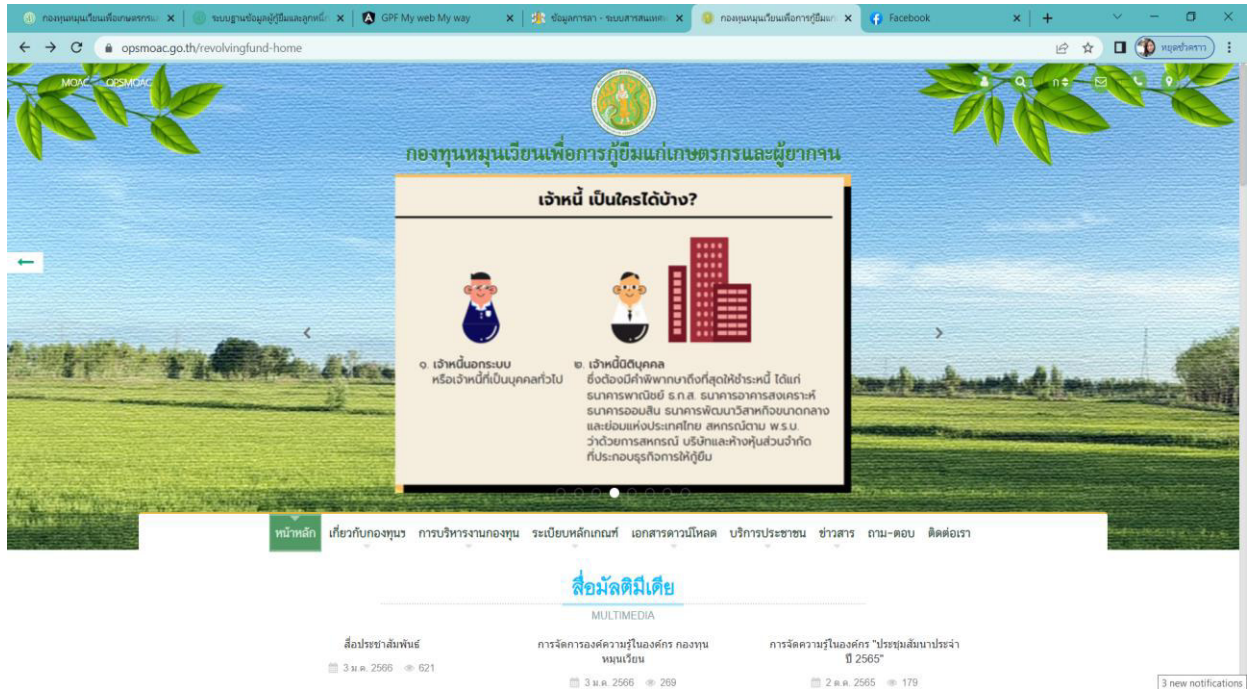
กองทุนหมุนเวียนเพื่อเกษตรกร ×
ระบบฐานข้อมูลผู้กู้ยืมและลูกหนี้ ×
GPF My web My way ×
ข้อมูลการลา - ระบบสารสนเทศ ×
กองทุนหมุนเวียนเพื่อการกู้ยืมแก่ ×
Facebook ×

opsmoac.go.th/revolvingfund-home

หยุดชั่วคราว

MOAC OPSMOAC

กองทุนหมุนเวียนเพื่อการกู้ยืมแก่เกษตรกรและผู้ยากจน

เจ้าหนี้ เป็นใครได้บ้าง?

๑. เจ้าหนี้นอกระบบ หรือเจ้าหนี้ที่เป็นบุคคลทั่วไป

๒. เจ้าหนี้นิติบุคคล ซึ่งต้องมีคำพิพากษาถึงที่สุดให้ชำระหนี้ ได้แก่ ธนาคารพาณิชย์ ธ.ก.ส. ธนาคารอาคารสงเคราะห์ ธนาคารออมสิน ธนาคารพัฒนาวิสาหกิจขนาดกลางและย่อมแห่งประเทศไทย สหกรณ์ตาม พ.ร.บ. ว่าด้วยการสหกรณ์ บริษัทและห้างหุ้นส่วนจำกัด ที่ประกอบธุรกิจการให้กู้ยืม

หน้าหลัก เกี่ยวกับกองทุนฯ การบริหารงานกองทุน ระเบียบหลักเกณฑ์ เอกสารดาวน์โหลด บริการประชาชน ข่าวสาร ถาม-ตอบ ติดต่อเรา

สื่อมัลติมีเดีย
MULTIMEDIA

สื่อประชาสัมพันธ์
3 ม.ค. 2566 621

การจัดการองค์ความรู้ในองค์กร กองทุนหมุนเวียน
3 ม.ค. 2566 269

การจัดความรู้ในองค์กร "ประชุมสัมนาประจำปี 2565"
2 ต.ค. 2565 179

3 new notifications